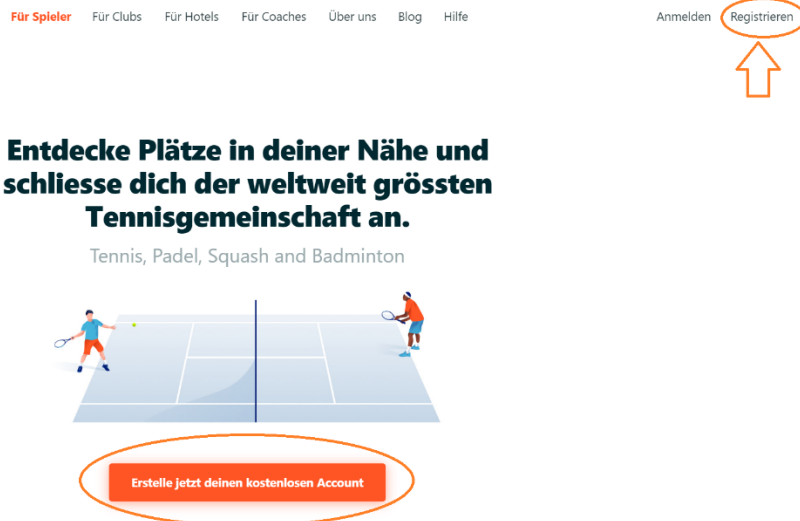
Für Spieler Für Clubs Für Hotels Für Coaches Über uns Blog Hilfe Anmelden Registrieren

Entdecke Plätze in deiner Nähe und schliesse dich der weltweit grössten Tennisgemeinschaft an.

Tennis, Padel, Squash and Badminton

Erstelle jetzt deinen kostenlosen Account